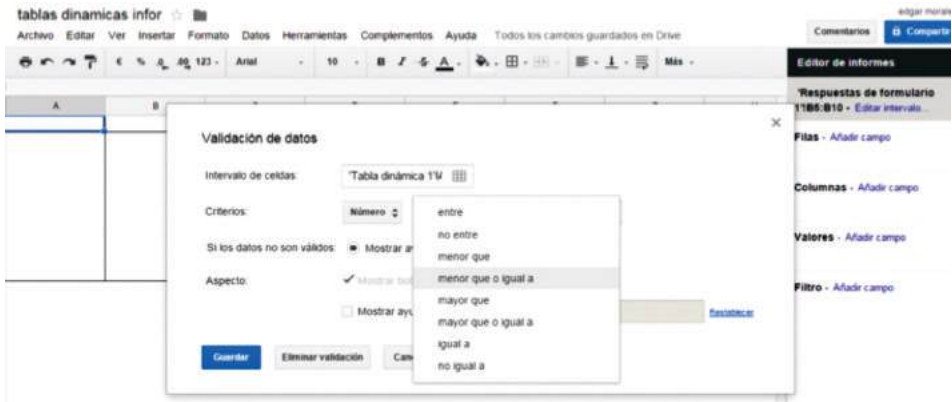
tablas dinamicas infor

edgar mora

Archivo Editar Ver Insertar Formato Datos Herramientas Complementos Ayuda Todos los cambios guardados en Drive

Comentarios Compartir

€ % .0 .00 123 - Arial - 10 - B I S A - Más -

Editor de informes

A B

'Respuestas de formulario 1'!B6:B10 - Editar intervalo...

Filas - Añadir campo

Columnas - Añadir campo

Valores - Añadir campo

Filtro - Añadir campo

Validación de datos

×

Intervalo de celdas: 'Tabla dinámica 1'!/

Criterios: Número

Si los datos no son válidos: Mostrar a

Aspecto: Mostrar bo

Mostrar ayu

Restablecer

Guardar Eliminar validación Can

entre
no entre
menor que
menor que o igual a
mayor que
mayor que o igual a
igual a
no igual a